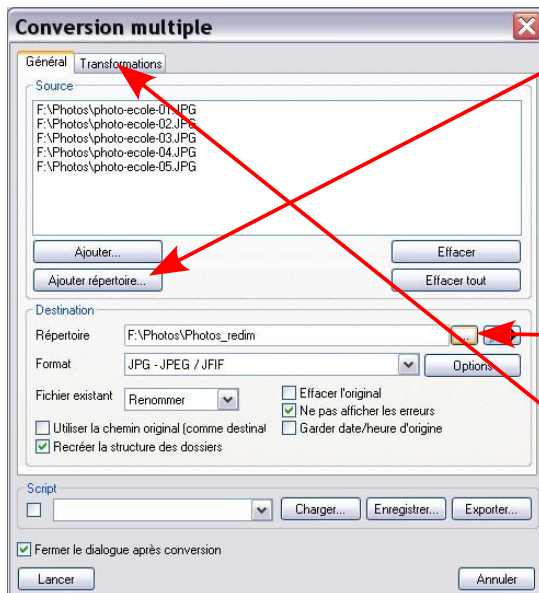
Conversion multiple

Général | Transformations

Source

F:\Photos\photo-ecole-01.JPG
F:\Photos\photo-ecole-02.JPG
F:\Photos\photo-ecole-03.JPG
F:\Photos\photo-ecole-04.JPG
F:\Photos\photo-ecole-05.JPG

Ajouter...
Effacer
Ajouter répertoire...
Effacer tout

Destination

Répertoire F:\Photos\Photos_redim ...

Format JPG - JPEG / JFIF Options

Fichier existant Renommer
Effacer l'original
Ne pas afficher les erreurs
Garder date/heure d'origine
Utiliser la chemin original (comme destinat
Recréer la structure des dossiers

Script

Charger... Enregistrer... Exporter...

Fermer le dialogue après conversion

Lancer
Annuler